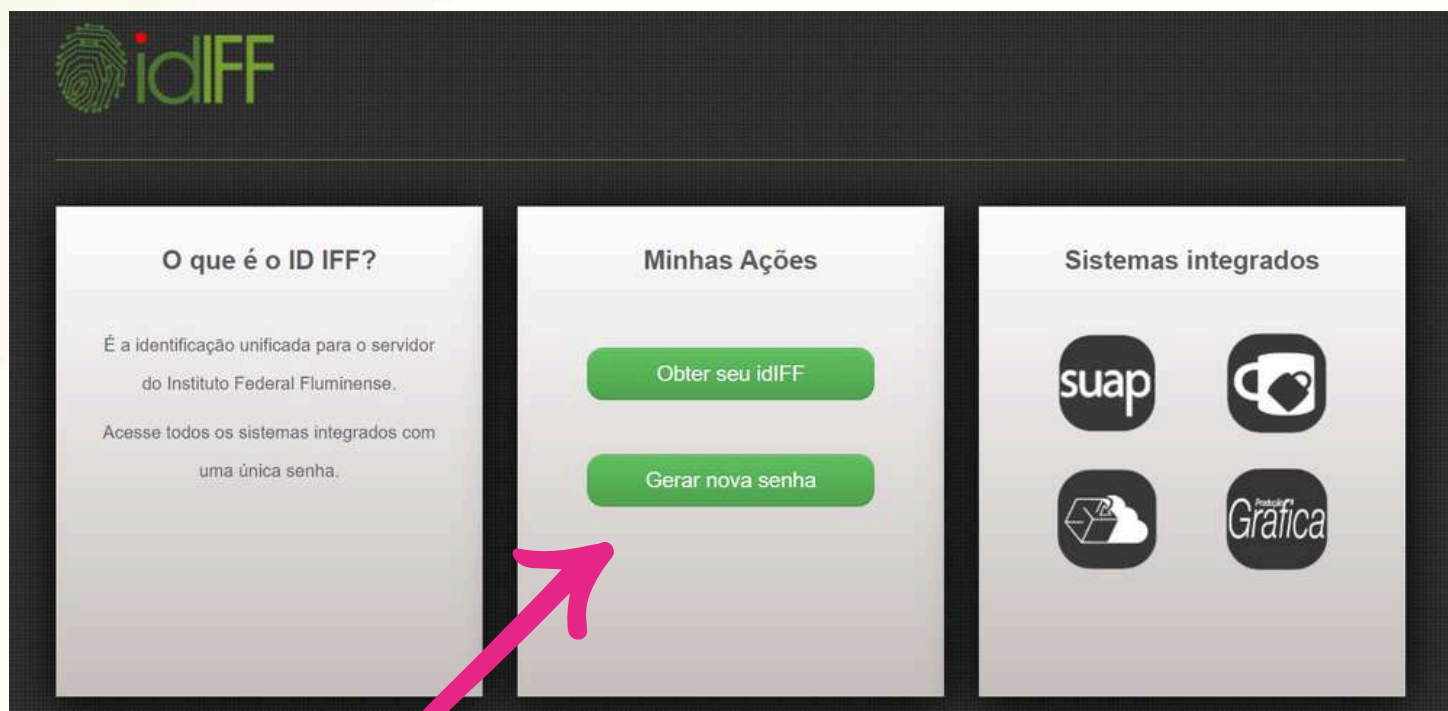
idIFF

O que é o ID IFF?

É a identificação unificada para o servidor do Instituto Federal Fluminense.

Acesse todos os sistemas integrados com uma única senha.

Minhas Ações

Obter seu idIFF

Gerar nova senha

Sistemas integrados

suap

Produção Gráfica